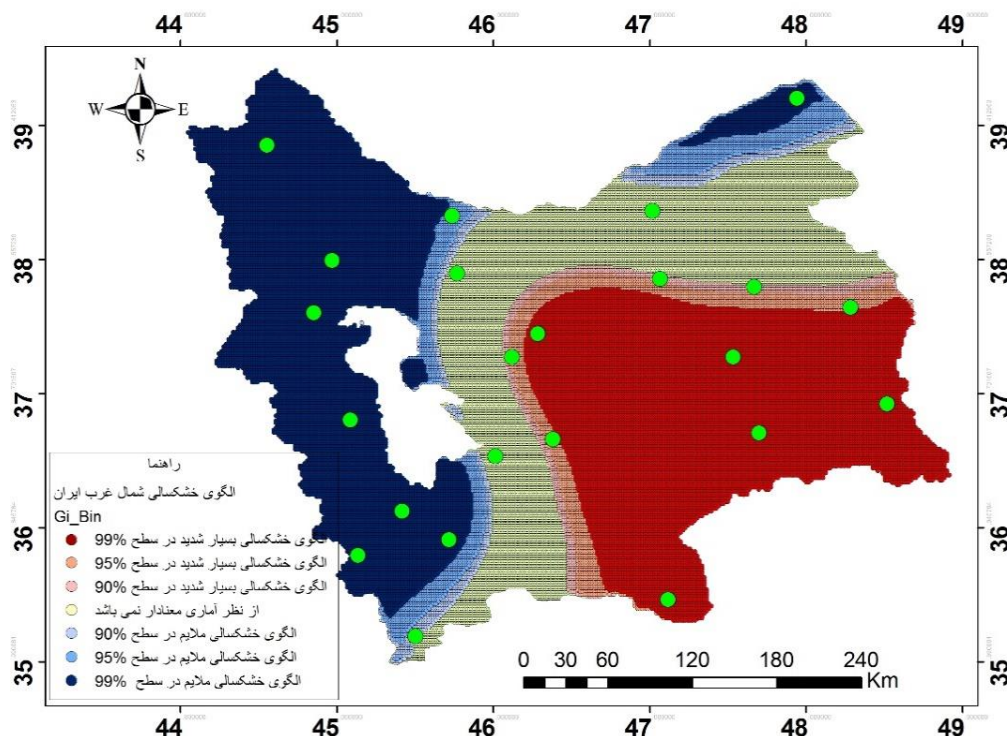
44 45 46 47 48 49

N
W E
S

39
38
37
36
35

39
38
37
36
35

راهنما
الگوی خشکسالی شمال غرب ایران
Gi_Bin
الگوی خشکسالی بسیار شدید در سطح 99%
الگوی خشکسالی بسیار شدید در سطح 95%
الگوی خشکسالی بسیار شدید در سطح 90%
از نظر آماری معنادار نمی باشد
الگوی خشکسالی ملایم در سطح 90%
الگوی خشکسالی ملایم در سطح 95%
الگوی خشکسالی ملایم در سطح 99%

0 30 60 120 180 240
Km

44 45 46 47 48 49